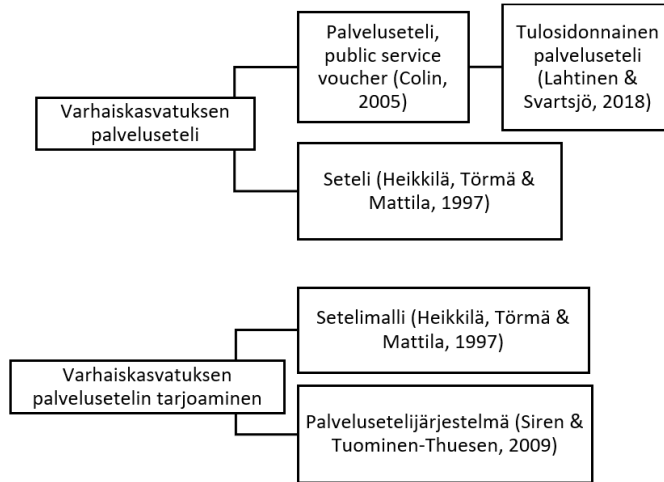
Varhaiskasvatuksen palveluseteli

Palveluseteli, public service voucher (Colin, 2005)

Tulosidonnainen palveluseteli (Lahtinen & Svartsjö, 2018)

Seteli (Heikkilä, Törmä & Mattila, 1997)

Varhaiskasvatuksen palvelusetelin tarjoaminen

Setelimalli (Heikkilä, Törmä & Mattila, 1997)

Palvelusetelijärjestelmä (Siren & Tuominen-Thuesen, 2009)